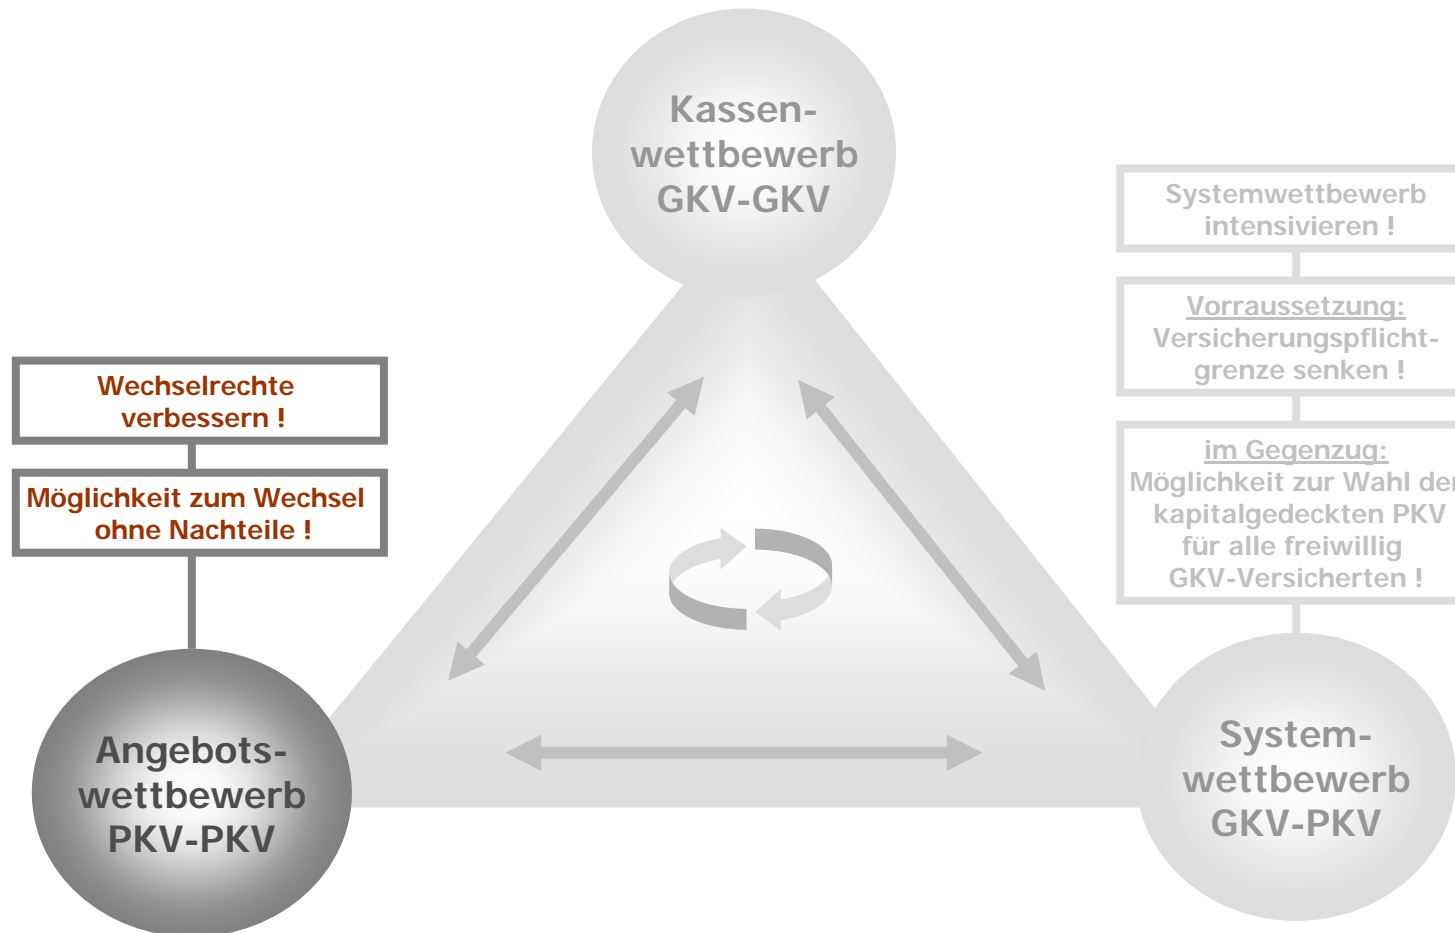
Kassenwettbewerb GKV-GKV

Systemwettbewerb intensivieren !

Vorraussetzung:
Versicherungspflichtgrenze senken !

im Gegenzug:
Möglichkeit zur Wahl der kapitalgedeckten PKV für alle freiwillig GKV-Versicherten !

Wechselrechte verbessern !

Möglichkeit zum Wechsel ohne Nachteile !

Angebotswettbewerb PKV-PKV

Systemwettbewerb GKV-PKV